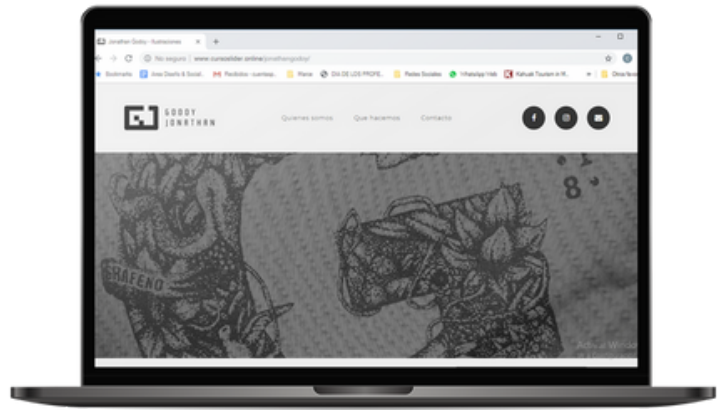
Jonathan Godoy - Ilustraciones

No seguro | www.cursolider.online/jonathangodoy/

Bookmarks | Area Diseño & Social... | Pedidos - cuentas... | Plana | DIA DE LOS PROFE... | Redes Sociales | WhatsApp Web | Kahuak Tourism in R... | Otros favoritos

GODOY JONATHAN

Quienes somos | Que hacemos | Contacto

GRAFENO

Activar Windows